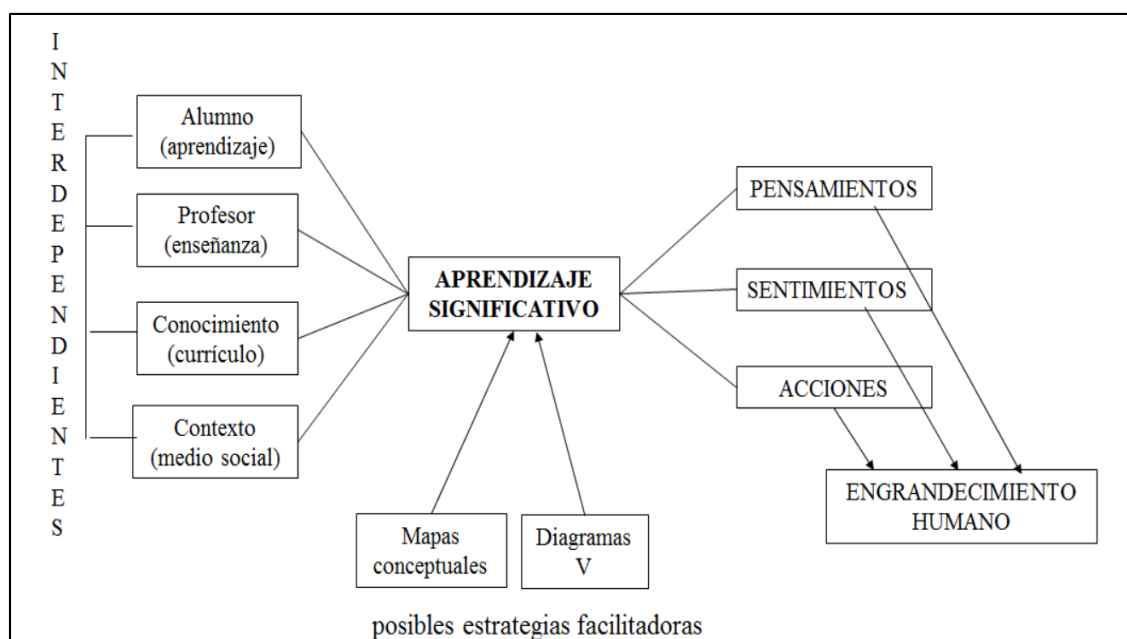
I N T E R D E P E N D I E N T E S

Alumno (aprendizaje)

Profesor (enseñanza)

Conocimiento (currículo)

Contexto (medio social)

APRENDIZAJE SIGNIFICATIVO

PENSAMIENTOS

SENTIMIENTOS

ACCIONES

ENGRANDECIMIENTO HUMANO

Mapas conceptuales

Diagramas V

posibles estrategias facilitadoras